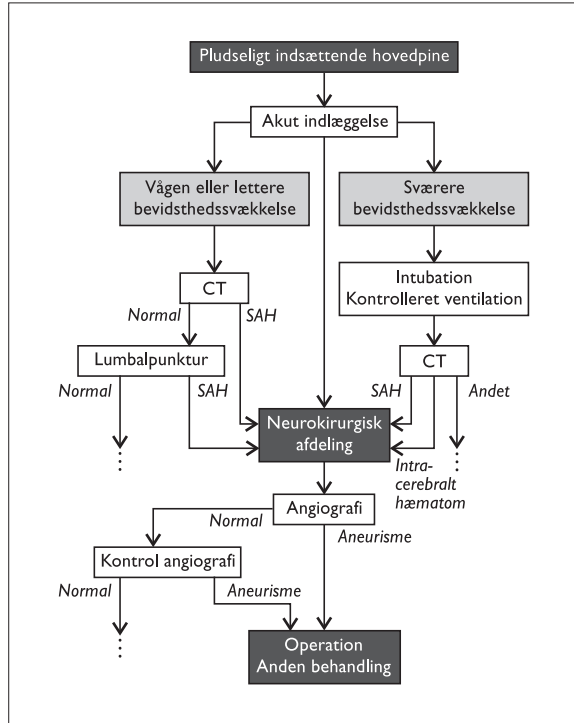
Pludseligt indsættende hovedpine

Akut indlæggelse

Vågen eller lettere bevidsthedssvækkelse

Sværere bevidsthedssvækkelse

CT

Normal

SAH

Intubation Kontrolleret ventilation

Lumbalpunktur

CT

Normal

SAH

SAH

Andet

Neurokirurgisk afdeling

Intracerebralt hæmatom

Angiografi

Normal

Aneurisme

Kontrol angiografi

Normal

Aneurisme

Operation Anden behandling